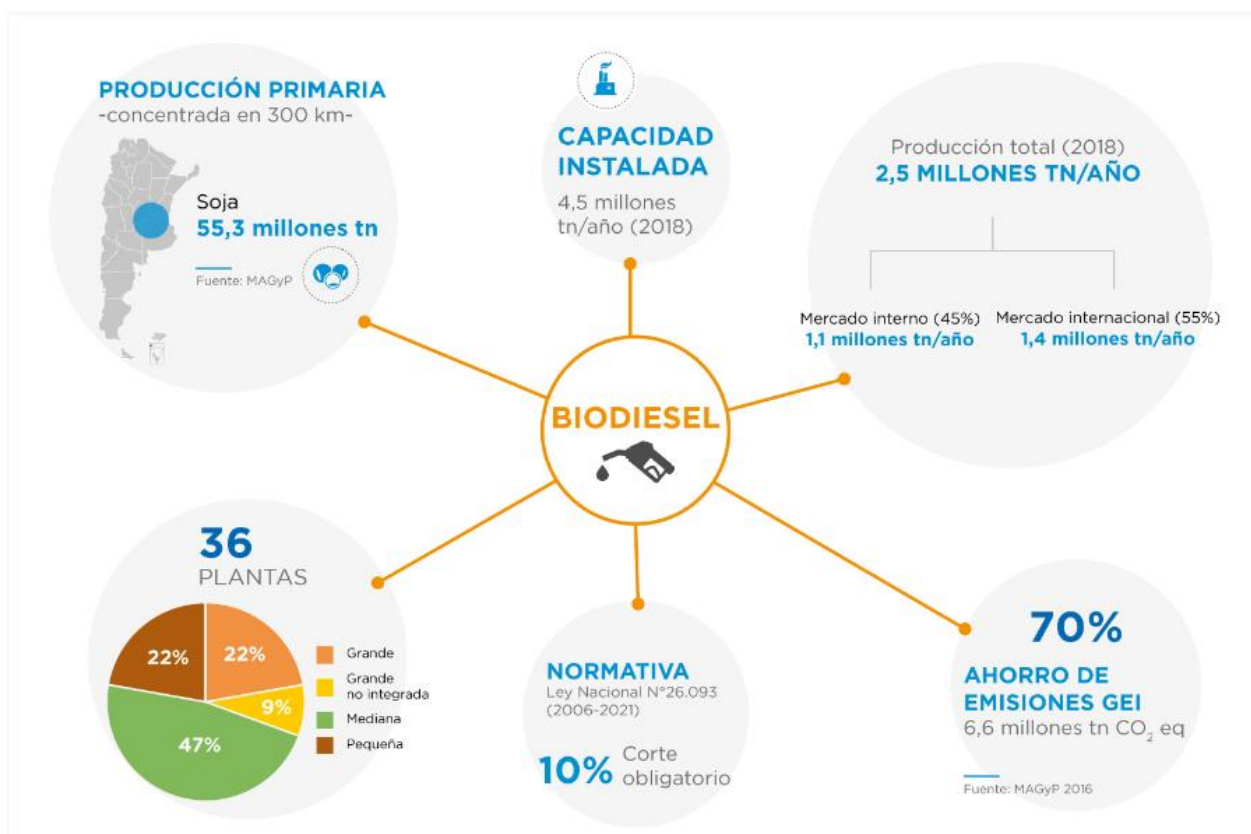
PRODUCCIÓN PRIMARIA
-concentrada en 300 km-

Soja
55,3 millones tn

Fuente: MAGyP

CAPACIDAD INSTALADA
4,5 millones tn/año (2018)

Producción total (2018)
2,5 MILLONES TN/AÑO

Mercado interno (45%)
1,1 millones tn/año

Mercado internacional (55%)
1,4 millones tn/año

BIODIESEL

36
PLANTAS

22%
22%
9%
47%

Grande
Grande no integrada
Mediana
Pequeña

NORMATIVA
Ley Nacional N°26.093 (2006-2021)

10% Corte obligatorio

70%
AHORRO DE EMISIONES GEI
6,6 millones tn $CO_2$ eq

Fuente: MAGyP 2016